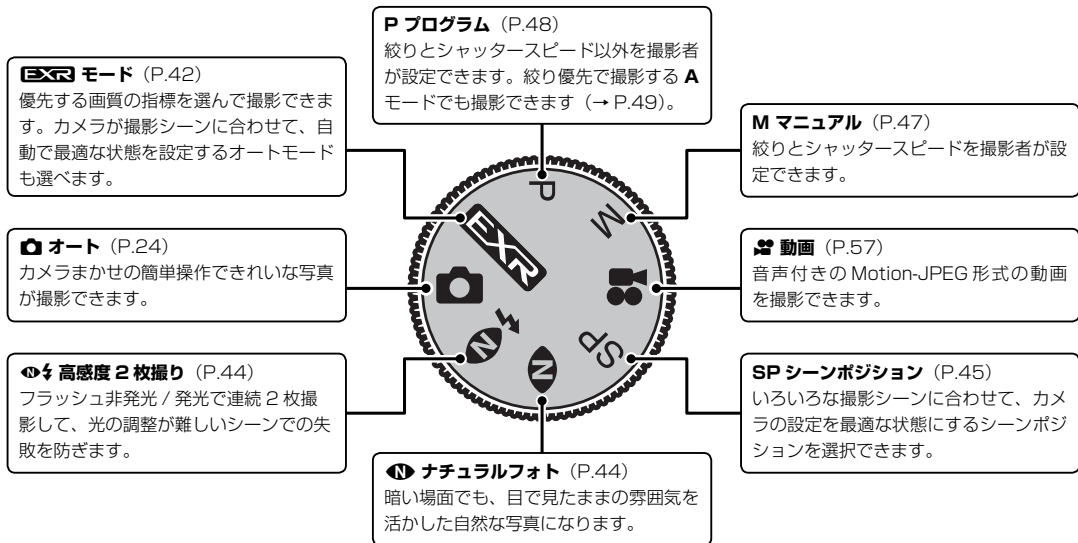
EXR モード（P.42）
優先する画質の指標を選んで撮影できます。カメラが撮影シーンに合わせて、自動で最適な状態を設定するオートモードも選べます。

P プログラム（P.48）
絞りとシャッタースピード以外を撮影者が設定できます。絞り優先で撮影する A モードでも撮影できます（→ P.49）。

M マニュアル（P.47）
絞りとシャッタースピードを撮影者が設定できます。

オート（P.24）
カメラまかせの簡単操作できれいな写真が撮影できます。

動画（P.57）
音声付きの Motion-JPEG 形式の動画を撮影できます。

高感度 2 枚撮り（P.44）
フラッシュ非発光 / 発光で連続 2 枚撮影して、光の調整が難しいシーンでの失敗を防ぎます。

SP シーンポジション（P.45）
いろいろな撮影シーンに合わせて、カメラの設定を最適な状態にするシーンポジションを選択できます。

ナチュラルフォト（P.44）
暗い場面でも、目で見たままの雰囲気を活かした自然な写真になります。

P
M
EXR
SP
N
N